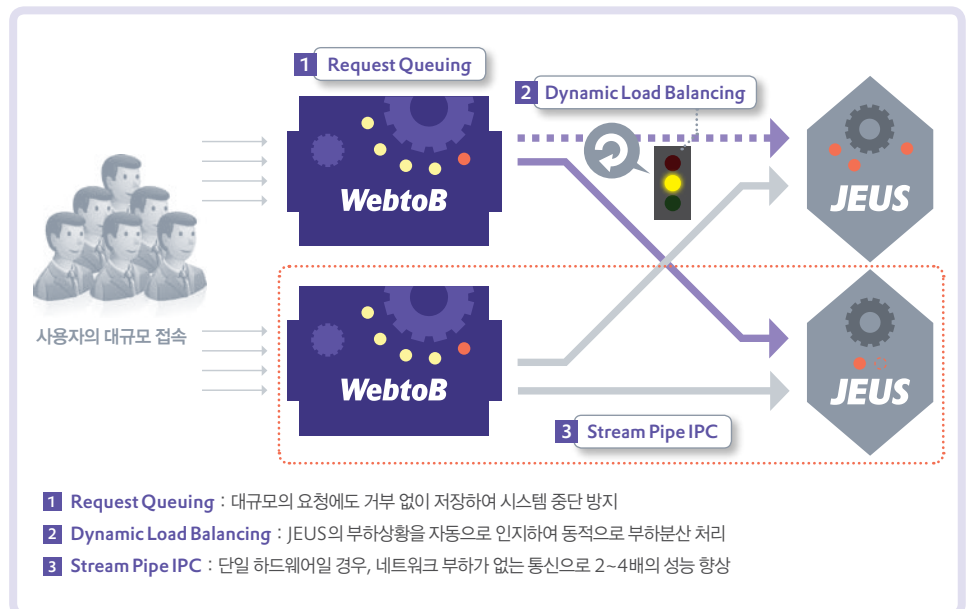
1 Request Queuing

2 Dynamic Load Balancing

WebtoB

JEUS

사용자의 대규모 접속

WebtoB

JEUS

3 Stream Pipe IPC

1 Request Queuing : 대규모의 요청에도 거부 없이 저장하여 시스템 중단 방지

2 Dynamic Load Balancing : JEUS의 부하상황을 자동으로 인지하여 동적으로 부하분산 처리

3 Stream Pipe IPC : 단일 하드웨어일 경우, 네트워크 부하가 없는 통신으로 2~4배의 성능 향상